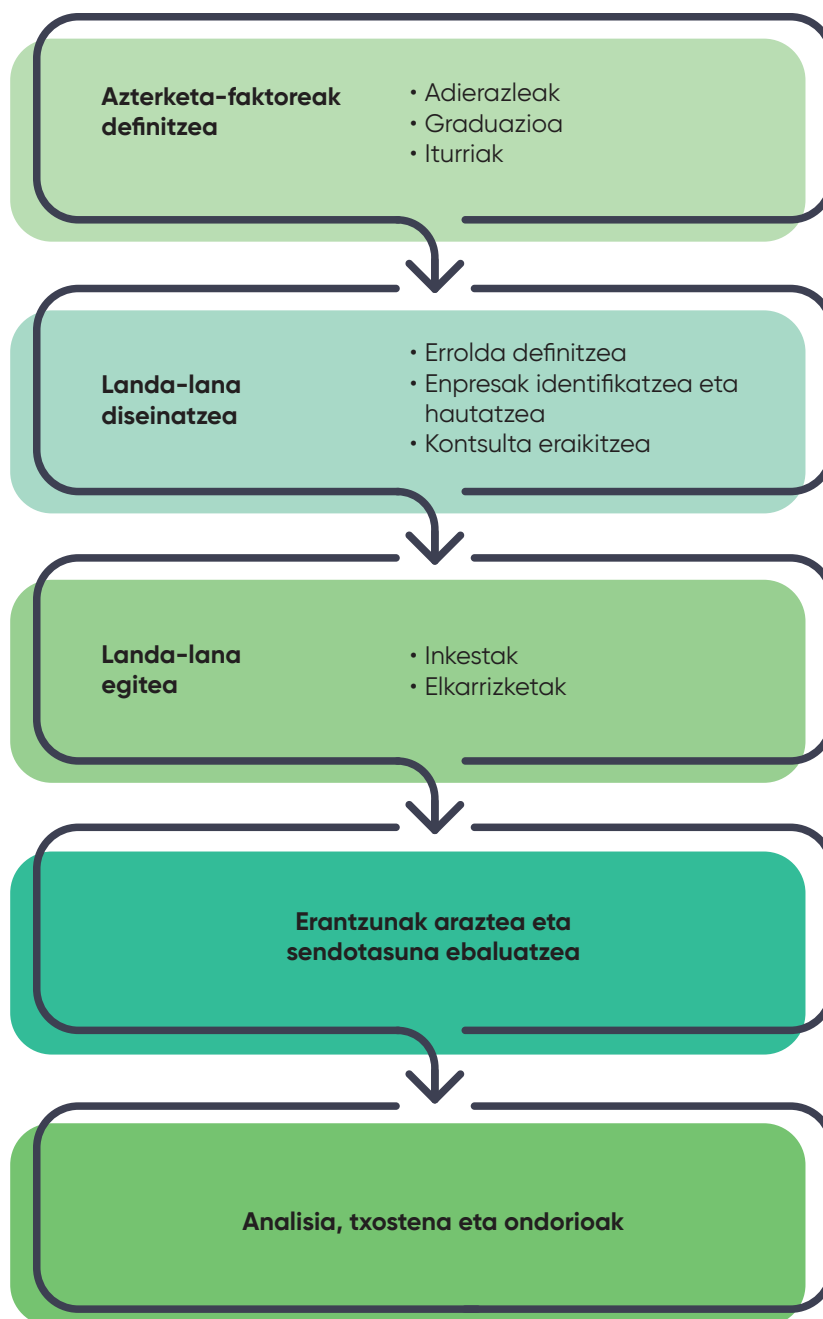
Azterketa-faktoreak definitzea

• Adierazleak
• Graduazioa
• Iturriak

Landa-lana diseinatzea

• Errolda definitzea
• Enpresak identifikatzea eta hautatzea
• Kontsulta eraikitzea

Landa-lana egitea

• Inkestak
• Elkarrizketak

Erantzunak araztea eta sendotasuna ebaluatzea

Analisia, txostena eta ondorioak